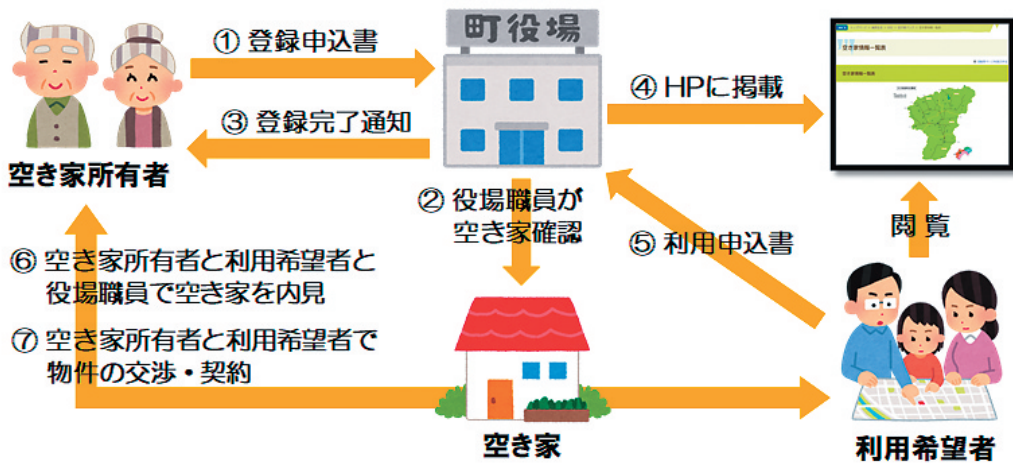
町役場

① 登録申込書

③ 登録完了通知

空き家所有者

④ HPに掲載

空き家情報一覧

② 役場職員が空き家確認

⑤ 利用申込書

閲覧

⑥ 空き家所有者と利用希望者と役場職員で空き家を内見

⑦ 空き家所有者と利用希望者で物件の交渉・契約

空き家

利用希望者